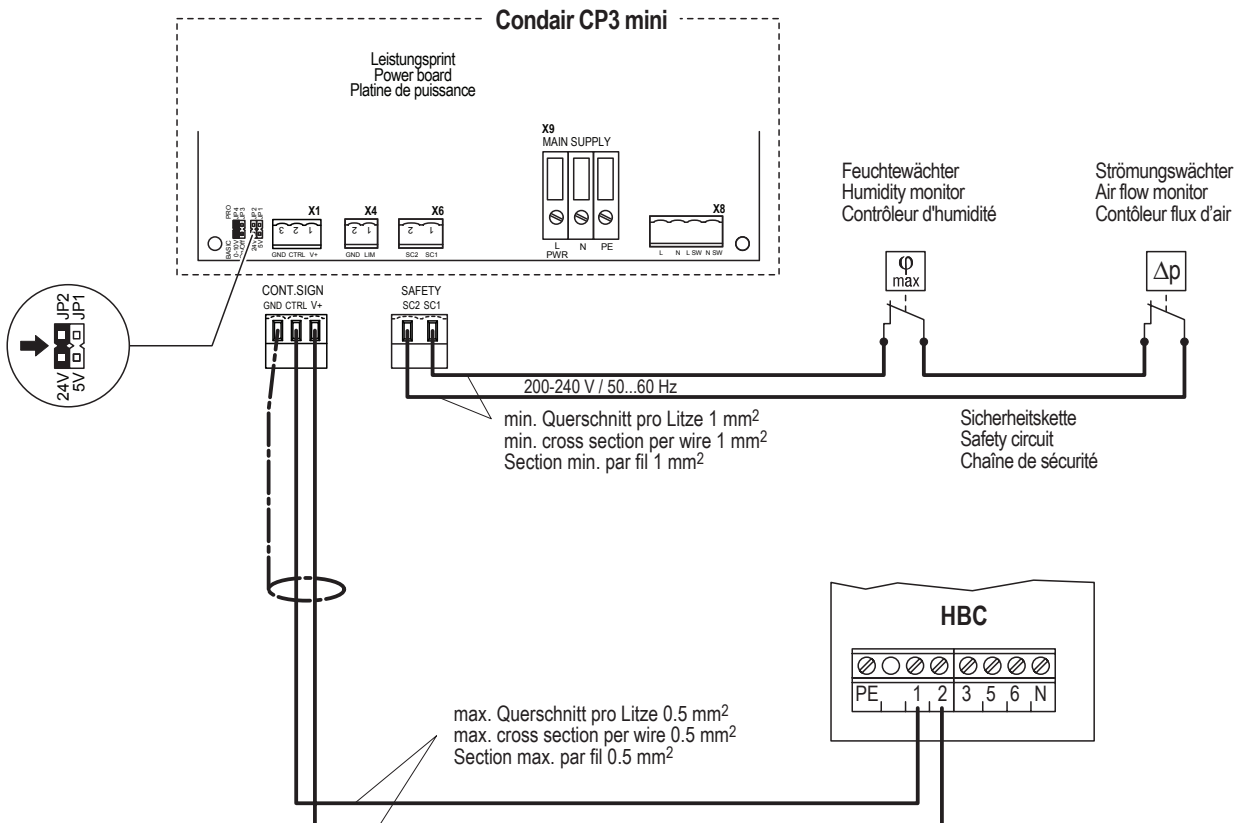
Condair CP3 mini

Leistungsprint
Power board
Platine de puissance

X9
MAIN SUPPLY

PRO
BASIC
0-5V
0-10V
JP4
JP3
24V
5V
JP2
JP1

X1
3 2 1
GND CTRL V+

X4
2 1
GND LIM

X6
2 1
SC2 SC1

L
PWR
N
PE

X8
L N L SW N SW

Feuchtewächter
Humidity monitor
Contrôleur d'humidité

Strömungswächter
Air flow monitor
Contôleur flux d'air

$\varphi$
max

$\Delta p$

JP2
JP1
24V
5V

CONT.SIGN
GND CTRL V+

SAFETY
SC2 SC1

200-240 V / 50...60 Hz

min. Querschnitt pro Litze 1 mm$^2$
min. cross section per wire 1 mm$^2$
Section min. par fil 1 mm$^2$

Sicherheitskette
Safety circuit
Chaîne de sécurité

HBC

PE 1 2 3 5 6 N

max. Querschnitt pro Litze 0.5 mm$^2$
max. cross section per wire 0.5 mm$^2$
Section max. par fil 0.5 mm$^2$